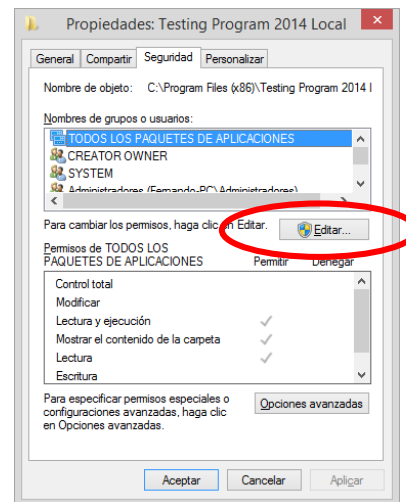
Propiedades: Testing Program 2014 Local

General | Compartir | Seguridad | Personalizar

Nombre de objeto: C:\Program Files (x86)\Testing Program 2014 I

Nombres de grupos o usuarios:

TODOS LOS PAQUETES DE APLICACIONES
CREATOR OWNER
SYSTEM
Administradores (Fernando-PC\Administradores)

Para cambiar los permisos, haga clic en Editar.

Editar...

Permisos de TODOS LOS PAQUETES DE APLICACIONES

Permitir Denegar

| | Permitir | Denegar |
|---|---|---|
| Control total | | |
| Modificar | | |
| Lectura y ejecución | ✓ | |
| Mostrar el contenido de la carpeta | ✓ | |
| Lectura | ✓ | |
| Escritura | | |

Para especificar permisos especiales o configuraciones avanzadas, haga clic en Opciones avanzadas.

Opciones avanzadas

Aceptar Cancelar Aplicar